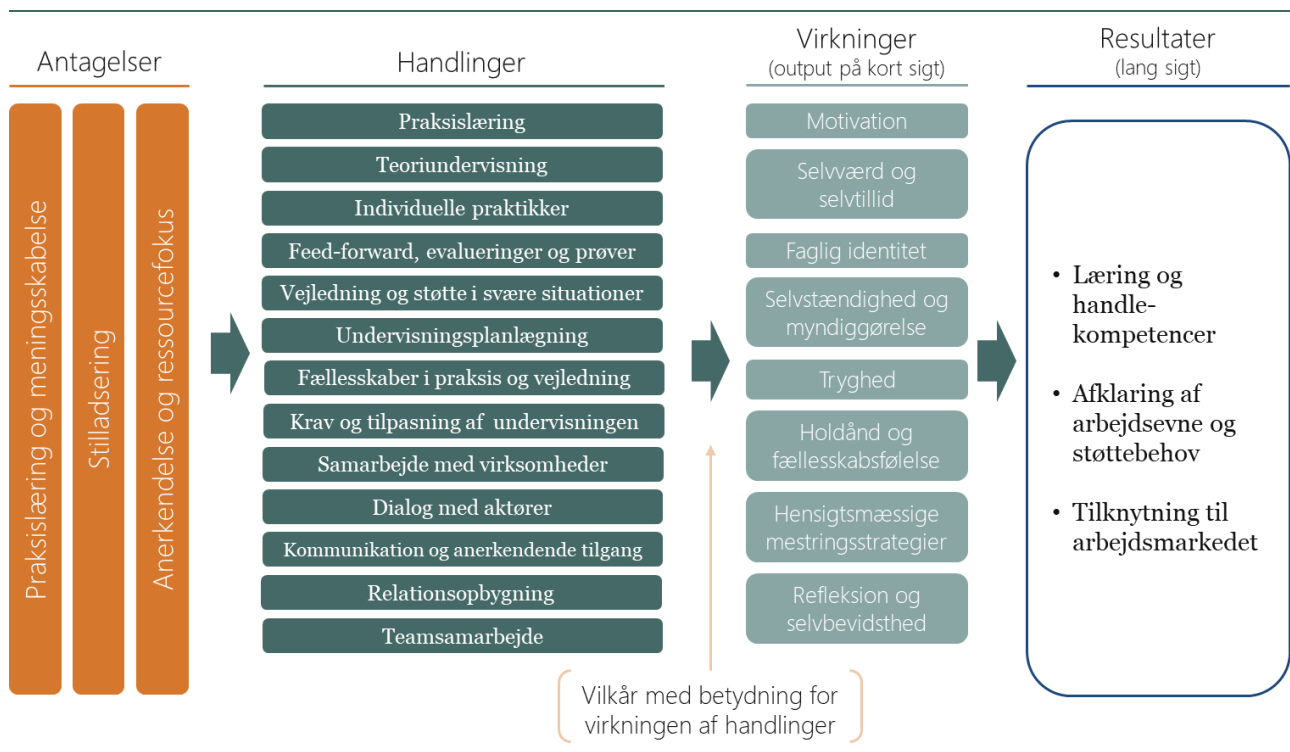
Antagelser

Praksislæring og meningsskabelse

Stilladsering

Anerkendelse og ressourcefokus

Handlinger

Praksislæring

Teoriundervisning

Individuelle praktikker

Feed-forward, evalueringer og prøver

Vejledning og støtte i svære situationer

Undervisningsplanlægning

Fællesskaber i praksis og vejledning

Krav og tilpasning af undervisningen

Samarbejde med virksomheder

Dialog med aktører

Kommunikation og anerkendende tilgang

Relationsopbygning

Teamsamarbejde

Virkninger
(output på kort sigt)

Motivation

Selvværd og selvtillid

Faglig identitet

Selvstændighed og myndiggørelse

Tryghed

Holdånd og fællesskabsfølelse

Hensigtsmæssige mestringsstrategier

Refleksion og selvbevidsthed

Vilkår med betydning for virkningen af handlinger

Resultater
(lang sigt)

• Læring og handle-kompetencer

• Afklaring af arbejdsevne og støttebehov

• Tilknytning til arbejdsmarkedet